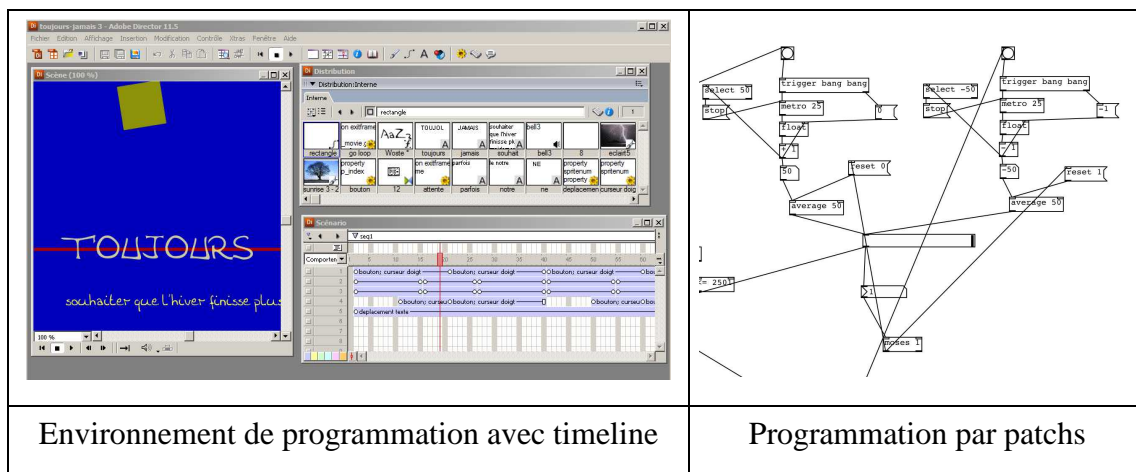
| toujours-jamais 3 - Adobe Director 11.5<br>Fichier Edition Affichage Insertion Modification Contrôle Xtras Fenêtre Aide<br>Scène (100 %)<br>TOUJOURS<br>souhaiter que l'hiver finisse plus<br>100 %<br>Distribution<br>Distribution:Interne<br>Interne<br>rectangle<br>on exitframe _movie.<br>AaZ<br>TOUJOU<br>JAMAIS<br>souhaiter que l'hiver finisse plu<br>bell3<br>rectangle<br>go loop<br>Woste<br>toujours<br>jamais<br>souhait<br>bell3<br>8<br>eclair5<br>property p_index<br>on exitframe me<br>parfois<br>le notre<br>NE<br>property spritenum property<br>property spritenum<br>sunrise 3 - 2<br>bouton<br>12<br>attente<br>parfois<br>notre<br>ne<br>deplacemen<br>curseur doigt<br>Scénario<br>seq1<br>Comporten<br>5 10 15 20 25 30 35 40 45 50 55<br>1 2 3 4 5 6 7 8<br>Obouton; curseur doigt<br>Obouton; curseur doigt<br>Obouton; curseur doigt<br>Obouton; curseur doigt<br>Obou<br>Obouton; curseuObouton; curseur doigt<br>Obouton; curseuObo<br>Odeplacement texte | select 50<br>stop<br>trigger bang bang<br>metro 25<br>float<br>+ 1<br>50<br>0<br>reset 0<br>average 50<br>select -50<br>stop<br>trigger bang bang<br>metro 25<br>float<br>- 1<br>-50<br>-1<br>reset 1<br>average 50<br>= 250<br>> 1<br>moses 1 |
|---|---|
| Environnement de programmation avec timeline | Programmation par patchs |